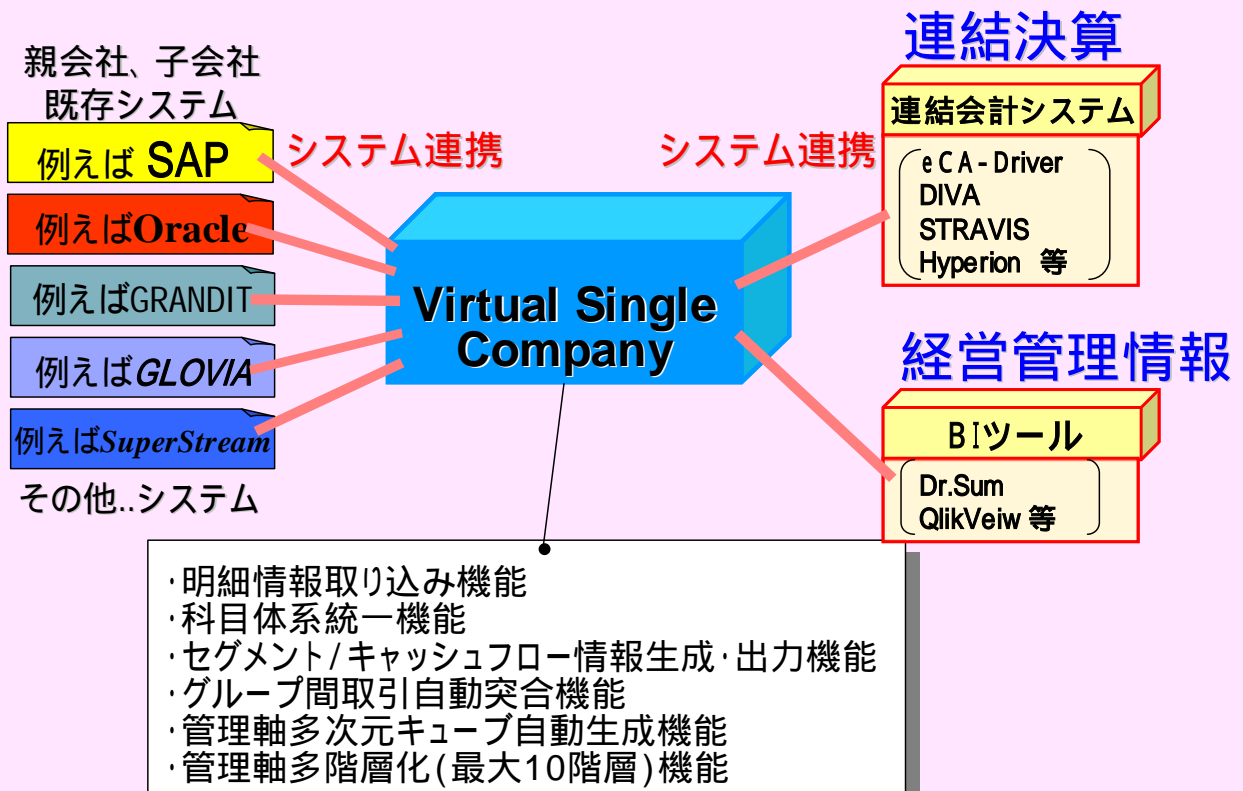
親会社、子会社
既存システム

例えば SAP

例えばOracle

例えばGRANDIT

例えばGLOVIA

例えばSuperStream

その他..システム

システム連携

Virtual Single Company

システム連携

連結決算

連結会計システム

eCA-Driver
DIVA
STRAVIS
Hyperion 等

経営管理情報

BIツール

Dr.Sum
QlikVeiw 等

·明細情報取り込み機能
·科目体系統一機能
·セグメント/キャッシュフロー情報生成·出力機能
·グループ間取引自動突合機能
·管理軸多次元キューブ自動生成機能
·管理軸多階層化(最大10階層)機能